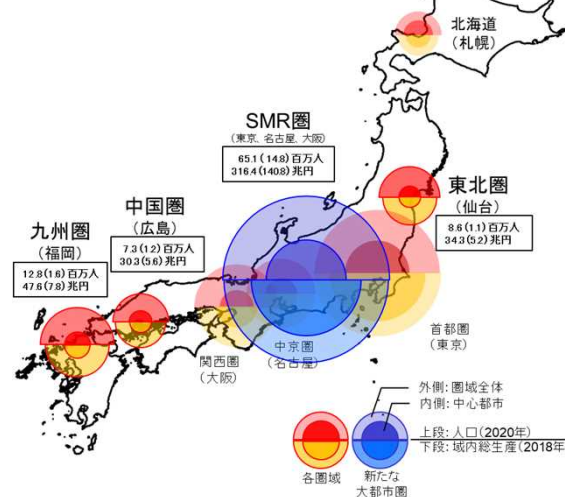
北海道
（札幌）

SMR圏
（東京、名古屋、大阪）
65.1（14.8）百万人
316.4（140.8）兆円

東北圏
（仙台）
8.6（1.1）百万人
34.3（5.2）兆円

中国圏
（広島）
7.3（1.2）百万人
30.3（5.6）兆円

九州圏
（福岡）
12.8（1.6）百万人
47.6（7.8）兆円

関西圏
（大阪）

中京圏
（名古屋）

首都圏
（東京）

外側：圏域全体
内側：中心都市
上段：人口（2020年）
下段：域内総生産（2018年

各圏域
新たな
大都市圏